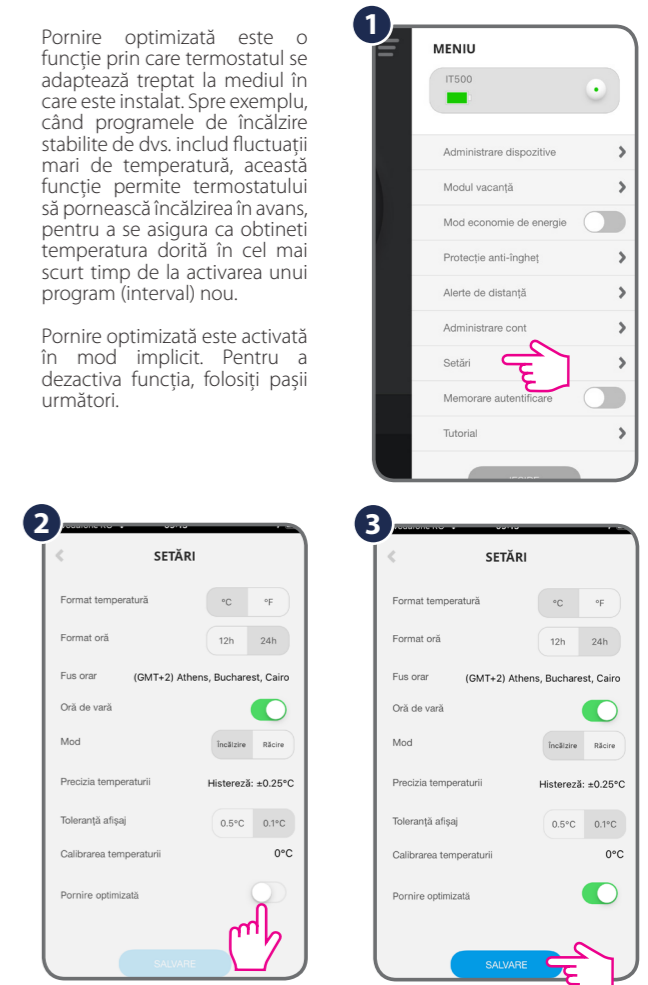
Pornire optimizată este o funcție prin care termostatul se adaptează treptat la mediul în care este instalat. Spre exemplu, când programele de încălzire stabilite de dvs. includ fluctuații mari de temperatură, această funcție permite termostatului să pornească încălzirea în avans, pentru a se asigura ca obtineți temperatura dorită în cel mai scurt timp de la activarea unui program (interval) nou.

Pornire optimizată este activată în mod implicit. Pentru a dezactiva funcția, folosiți pașii următori.

1

MENIU

IT500

Administrare dispozitive

Modul vacanță

Mod economie de energie

Protecție anti-îngheț

Alerte de distanță

Administrare cont

Setări

Memorare autentificare

Tutorial

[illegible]

2

SETĂRI

Format temperatură °C °F

Format oră 12h 24h

Fus orar (GMT+2) Athens, Bucharest, Cairo

Oră de vară

Mod Încălzire Răcire

Precizia temperaturii Histereză: ±0.25°C

Toleranță afișaj 0.5°C 0.1°C

Calibrarea temperaturii 0°C

Pornire optimizată

SALVARE

3

SETĂRI

Format temperatură °C °F

Format oră 12h 24h

Fus orar (GMT+2) Athens, Bucharest, Cairo

Oră de vară

Mod Încălzire Răcire

Precizia temperaturii Histereză: ±0.25°C

Toleranță afișaj 0.5°C 0.1°C

Calibrarea temperaturii 0°C

Pornire optimizată

SALVARE